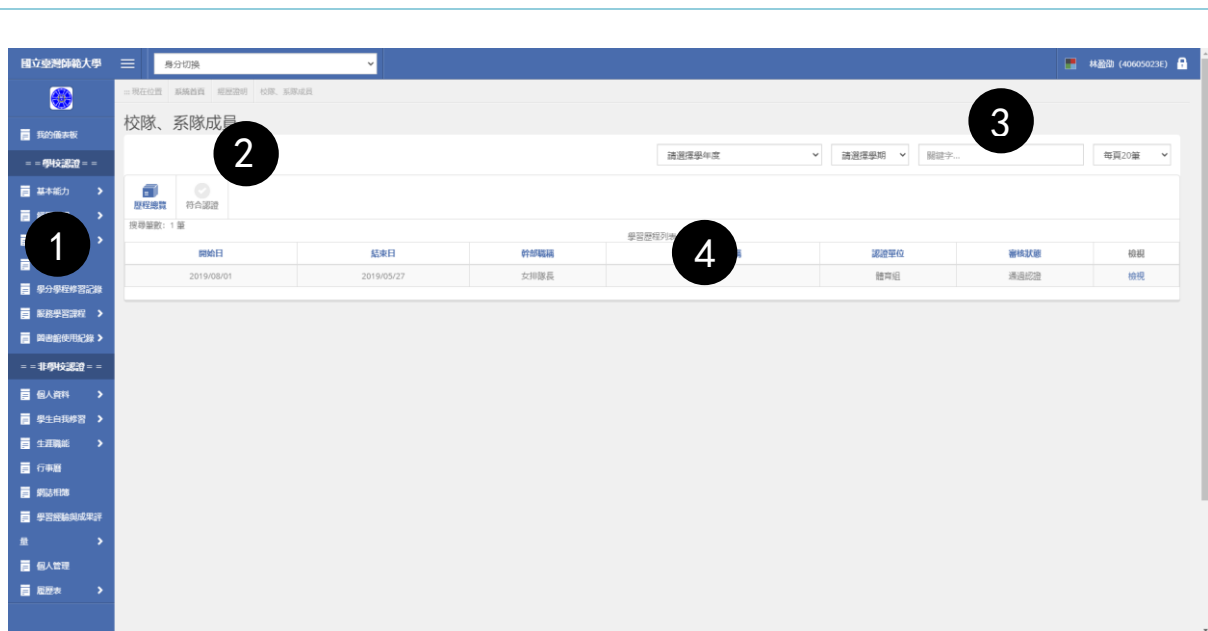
國立臺灣師範大學 身分切換 林盈劭 (40605023E)

我的儀表板
= = 學校認證 = =
基本能力
1
學分學程修習記錄
服務學習課程
圖書館使用記錄
= = 非學校認證 = =
個人資料
學生自我修習
生涯職能
行事曆
網誌相簿
學習經驗與成果評量
個人管理
履歷表

:: 現在位置 系統首頁 經歷證明 校隊、系隊成員

校隊、系隊成員

2

3

請選擇學年度 請選擇學期 關鍵字... 每頁20筆

歷程維護 符合認證

搜尋筆數：1 筆

學習歷程列表

4

| 開始日 | 結束日 | 幹部職稱 | | 認證單位 | 審核狀態 | 檢視 |
|---|---|---|---|---|---|---|
| 2019/08/01 | 2019/05/27 | 女排隊長 | | 體育組 | 通過認證 | 檢視 |